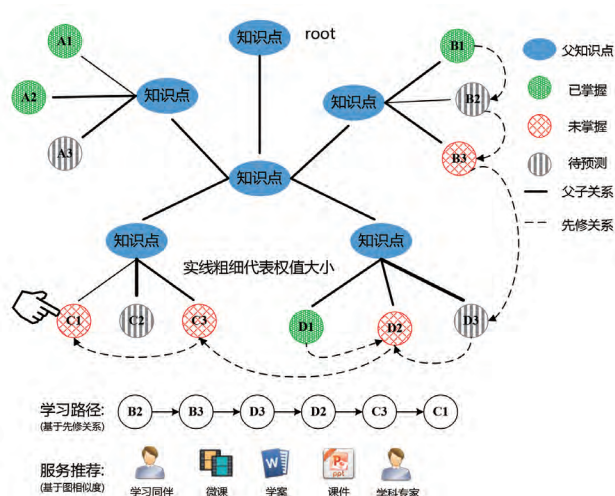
知识点 root

A1

A2

A3

知识点

B1

B2

B3

知识点

知识点

知识点

知识点

实线粗细代表权值大小

C1 C2 C3

D1 D2 D3

父知识点

已掌握

未掌握

待预测

父子关系

先修关系

学习路径:
(基于先修关系)

B2 B3 D3 D2 C3 C1

服务推荐:
(基于图相似度)

学习同伴 微课 学案 课件 学科专家